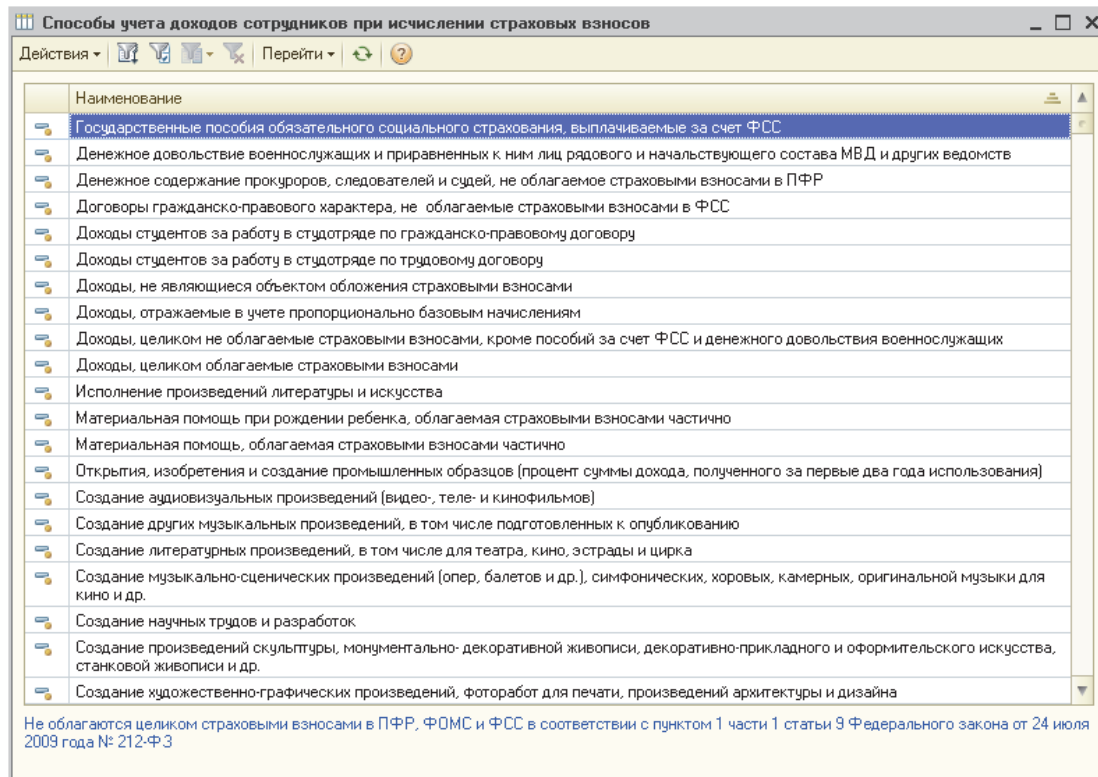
Способы учета доходов сотрудников при исчислении страховых взносов

Действия ▾ | Перейти ▾ | ?

| Наименование |
|---|
| Государственные пособия обязательного социального страхования, выплачиваемые за счет ФСС |
| Денежное довольствие военнослужащих и приравненных к ним лиц рядового и начальствующего состава МВД и других ведомств |
| Денежное содержание прокуроров, следователей и судей, не облагаемое страховыми взносами в ПФР |
| Договоры гражданско-правового характера, не облагаемые страховыми взносами в ФСС |
| Доходы студентов за работу в студотряде по гражданско-правовому договору |
| Доходы студентов за работу в студотряде по трудовому договору |
| Доходы, не являющиеся объектом обложения страховыми взносами |
| Доходы, отражаемые в учете пропорционально базовым начислениям |
| Доходы, целиком не облагаемые страховыми взносами, кроме пособий за счет ФСС и денежного довольствия военнослужащих |
| Доходы, целиком облагаемые страховыми взносами |
| Исполнение произведений литературы и искусства |
| Материальная помощь при рождении ребенка, облагаемая страховыми взносами частично |
| Материальная помощь, облагаемая страховыми взносами частично |
| Открытия, изобретения и создание промышленных образцов (процент суммы дохода, полученного за первые два года использования) |
| Создание аудиовизуальных произведений (видео-, теле- и кинофильмов) |
| Создание других музыкальных произведений, в том числе подготовленных к опубликованию |
| Создание литературных произведений, в том числе для театра, кино, эстрады и цирка |
| Создание музыкально-сценических произведений (опер, балетов и др.), симфонических, хоровых, камерных, оригинальной музыки для кино и др. |
| Создание научных трудов и разработок |
| Создание произведений скульптуры, монументально- декоративной живописи, декоративно-прикладного и оформительского искусства, станковой живописи и др. |
| Создание художественно-графических произведений, фоторабот для печати, произведений архитектуры и дизайна |

Не облагаются целиком страховыми взносами в ПФР, ФОМС и ФСС в соответствии с пунктом 1 части 1 статьи 9 Федерального закона от 24 июля 2009 года № 212-ФЗ